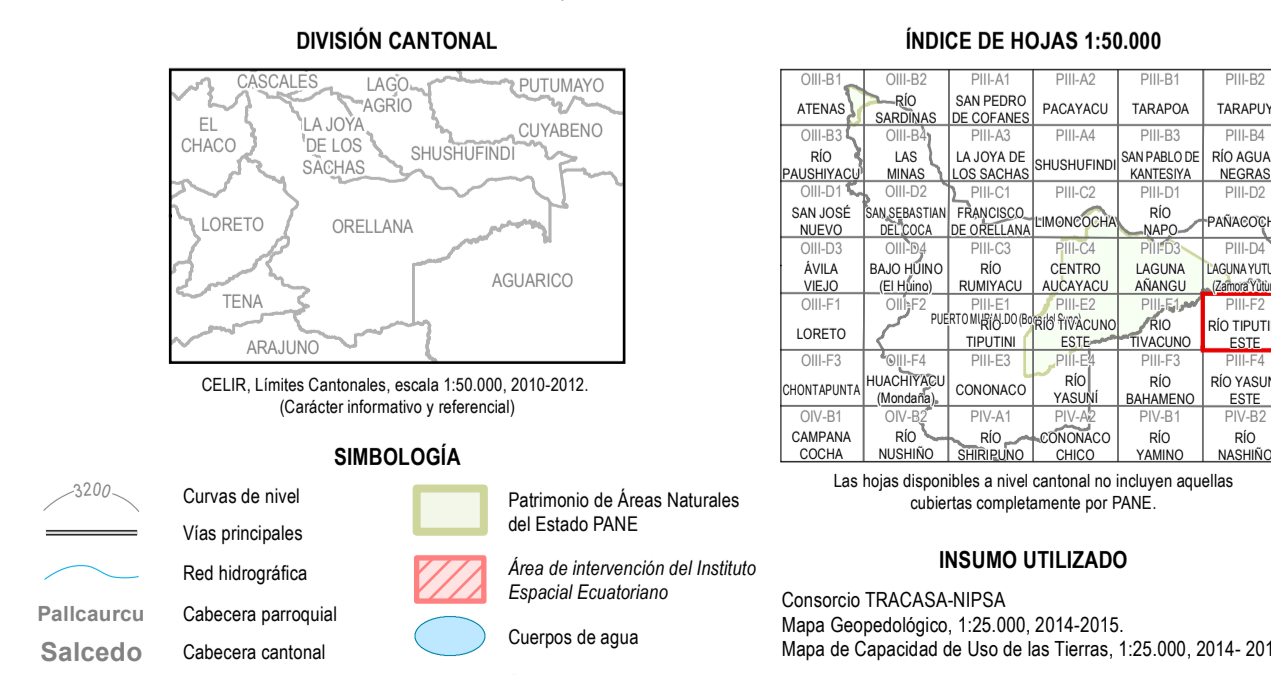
DIVISIÓN CANTONAL

CASCALES
LAGO AGRIO
PUTUMAYO
EL CHACO
LA JOYA DE LOS SACHAS
CUYABENO
SHUSHUFINDI
LORETO
ORELLANA
AGUARICO
TENA
ARAJUNO

CELIR, Límites Cantonales, escala 1:50.000, 2010-2012.
(Carácter informativo y referencial)

SIMBOLOGÍA

3200 Curvas de nivel
Vías principales
Red hidrográfica
Pallcaurcu Cabecera parroquial
Salcedo Cabecera cantonal

Patrimonio de Áreas Naturales del Estado PANE
Área de intervención del Instituto Espacial Ecuatoriano
Cuerpos de agua

ÍNDICE DE HOJAS 1:50.000

| OIII-B1 ATENAS | OIII-B2 RÍO SARDINAS | PIII-A1 SAN PEDRO DE COFANES | PIII-A2 PACAYACU | PIII-B1 TARAPOA | PIII-B2 TARAPUY |
|---|---|---|---|---|---|
| OIII-B3 RÍO PAUSHIYACU | OIII-B4 LAS MINAS | PIII-A3 LA JOYA DE LOS SACHAS | PIII-A4 SHUSHUFINDI | PIII-B3 SAN PABLO DE KANTESIYA | PIII-B4 RÍO AGUA NEGRAS |
| OIII-D1 SAN JOSÉ NUEVO | OIII-D2 SAN SEBASTIAN DEL COCA | PIII-C1 FRANCISCO DE ORELLANA | PIII-C2 LIMONCOCHA | PIII-D1 RÍO NAPO | PIII-D2 PAÑACOCH |
| OIII-D3 ÁVILA VIEJO | OIII-D4 BAJO HUINO (El Huino) | PIII-C3 RÍO RUMIYACU | PIII-C4 CENTRO AUCAYACU | PIII-D3 LAGUNA AÑANGU | PIII-D4 LAGUNA YUTU (Zamora Yutu |
| OIII-F1 LORETO | OIII-F2 | PIII-E1 RÍO TIPUTINI | PIII-E2 RÍO TIVACUNO ESTE | PIII-F1 RÍO TIVACUNO | PIII-F2 RÍO TIPUTI ESTE |
| OIII-F3 CHONTAPUNTA | OIII-F4 HUACHIYACU (Mondaña) | PIII-E3 CONONACO | PIII-E4 RÍO YASUNÍ | PIII-F3 RÍO BAHAMENO | PIII-F4 RÍO YASUN ESTE |
| OIV-B1 CAMPANA COCHA | OIV-B2 RÍO NUSHIÑO | PIV-A1 RÍO SHIRIPUNO | PIV-A2 CONONACO CHICO | PIV-B1 RÍO YAMINO | PIV-B2 RÍO NASHIÑO |

PUERTO MIRALDO (Boca del Coca)

Las hojas disponibles a nivel cantonal no incluyen aquellas cubiertas completamente por PANE.

INSUMO UTILIZADO

Consorcio TRACASA-NIPSA
Mapa Geopedológico, 1:25.000, 2014-2015.
Mapa de Capacidad de Uso de las Tierras, 1:25.000, 2014- 201